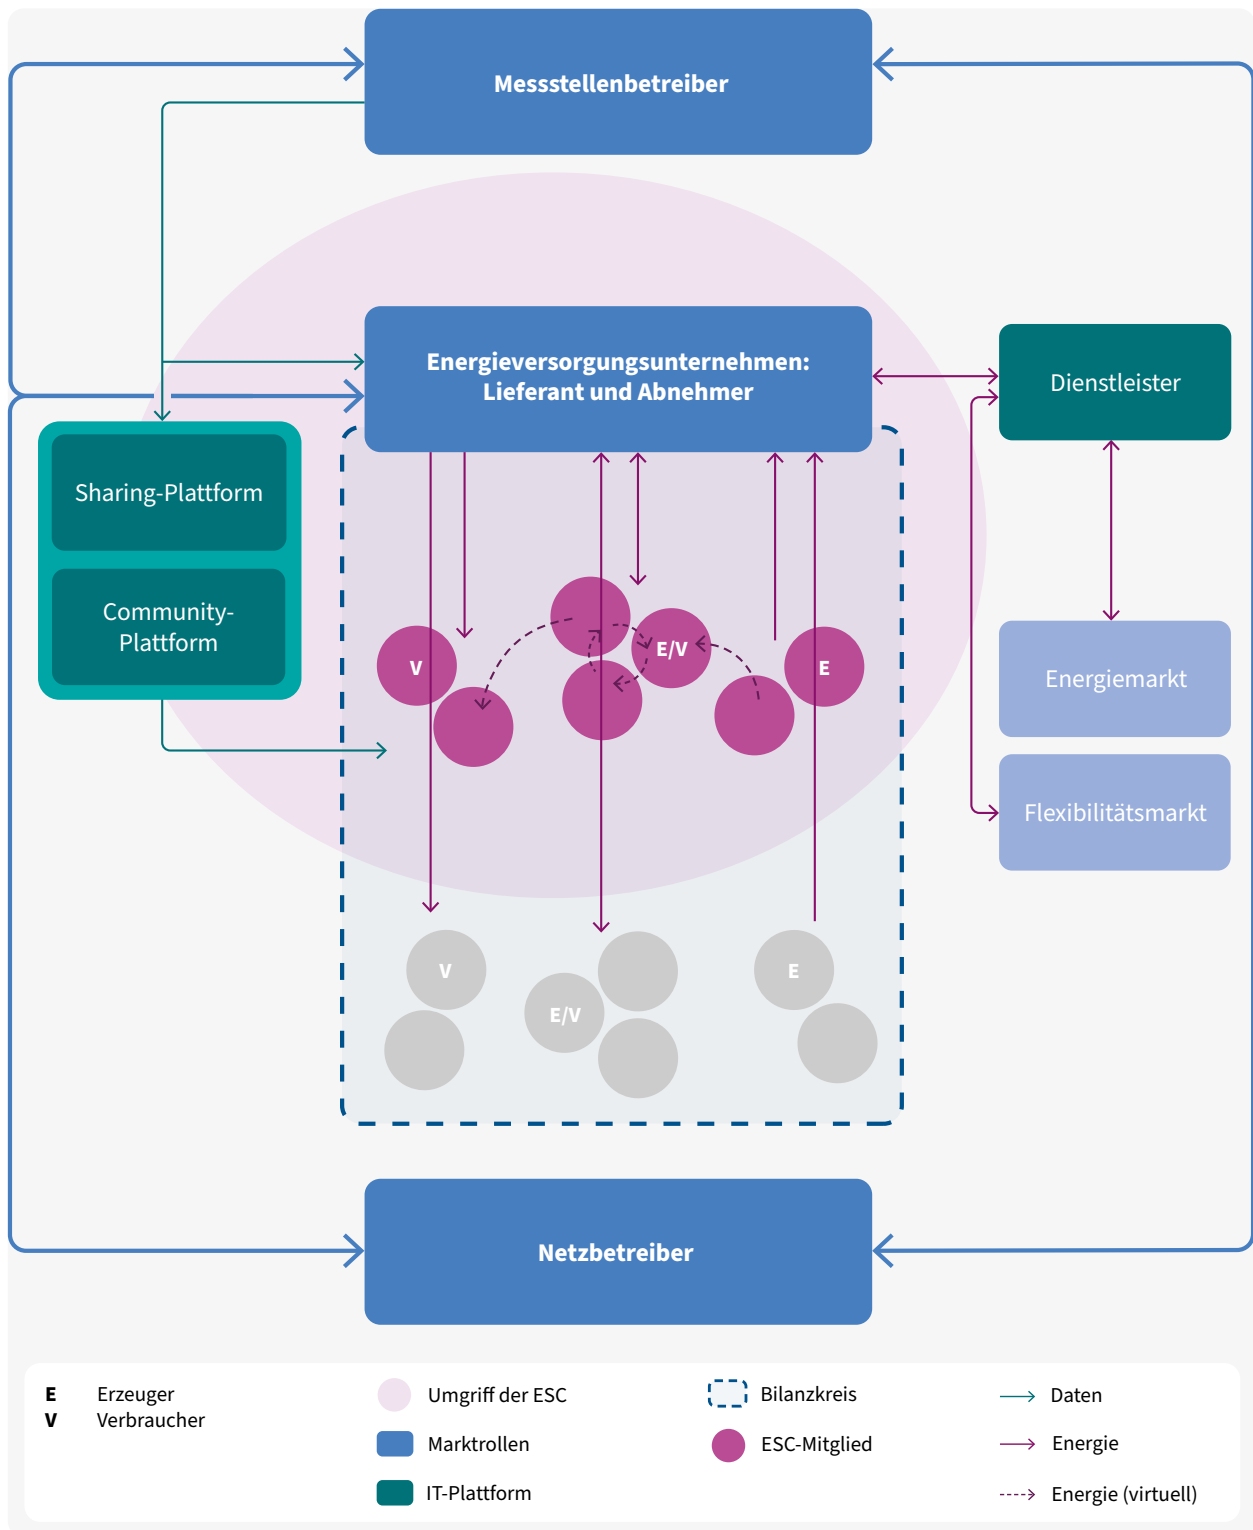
Messstellenbetreiber

Energieversorgungsunternehmen: Lieferant und Abnehmer

Dienstleister

Sharing-Plattform

Community-Plattform

V

E/V

E

Energiemarkt

Flexibilitätsmarkt

V

E/V

E

Netzbetreiber

E Erzeuger
V Verbraucher

Umgriff der ESC
Marktrollen
IT-Plattform

Bilanzkreis
ESC-Mitglied

Daten
Energie
Energie (virtuell)